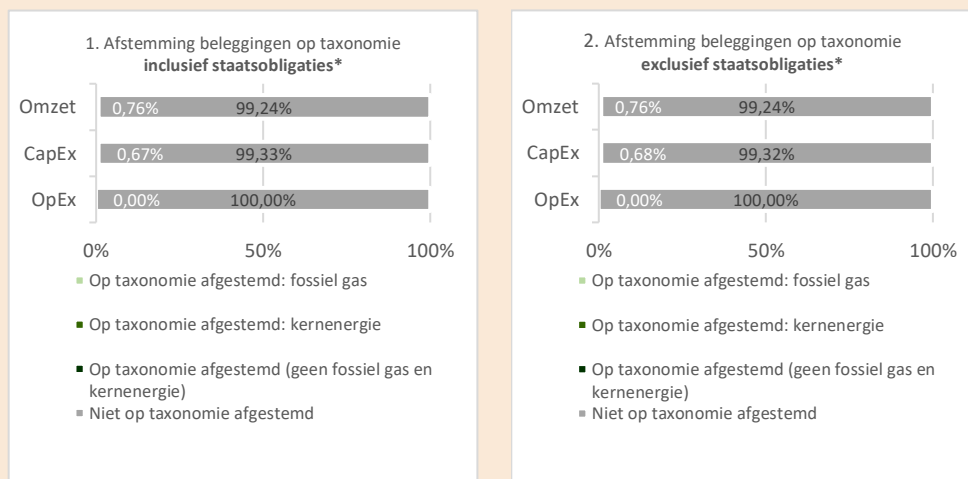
1. Afstemming beleggingen op taxonomie
**inclusief staatsobligaties***

Omzet 0,76% 99,24%
CapEx 0,67% 99,33%
OpEx 0,00% 100,00%

0% 50% 100%

Op taxonomie afgestemd: fossiel gas
Op taxonomie afgestemd: kernenergie
Op taxonomie afgestemd (geen fossiel gas en kernenergie)
Niet op taxonomie afgestemd

2. Afstemming beleggingen op taxonomie
**exclusief staatsobligaties***

Omzet 0,76% 99,24%
CapEx 0,68% 99,32%
OpEx 0,00% 100,00%

0% 50% 100%

Op taxonomie afgestemd: fossiel gas
Op taxonomie afgestemd: kernenergie
Op taxonomie afgestemd (geen fossiel gas en kernenergie)
Niet op taxonomie afgestemd